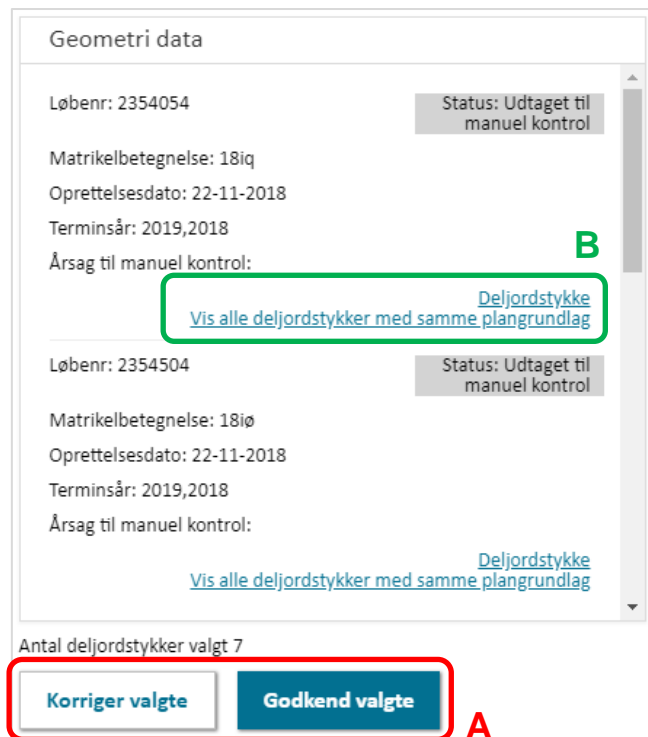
Geometri data

Løbenr: 2354054

Status: Udtaget til manuel kontrol

Matrikelbetegnelse: 18iq

Oprettelsesdato: 22-11-2018

Terminsår: 2019,2018

Årsag til manuel kontrol:

B

Deljordstykke
Vis alle deljordstykker med samme plangrundlag

Løbenr: 2354504

Status: Udtaget til manuel kontrol

Matrikelbetegnelse: 18iø

Oprettelsesdato: 22-11-2018

Terminsår: 2019,2018

Årsag til manuel kontrol:

Deljordstykke
Vis alle deljordstykker med samme plangrundlag

Antal deljordstykker valgt 7

Korriger valgte

Godkend valgte

A